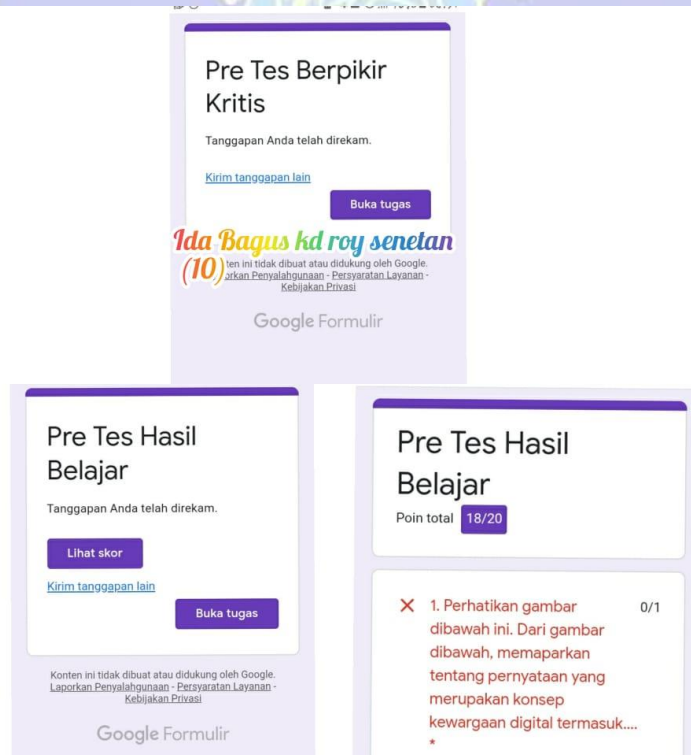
Pre Tes Berpikir Kritis

Tanggapan Anda telah direkam.

Kirim tanggapan lain

Buka tugas

Ida Bagus kd roy senetan (10)

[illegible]ten ini tidak dibuat atau didukung oleh Google. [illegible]orkan Penyalahgunaan - Persyaratan Layanan - Kebijakan Privasi

Google Formulir

Pre Tes Hasil Belajar

Tanggapan Anda telah direkam.

Lihat skor

Kirim tanggapan lain

Buka tugas

Konten ini tidak dibuat atau didukung oleh Google. Laporkan Penyalahgunaan - Persyaratan Layanan - Kebijakan Privasi

Google Formulir

Pre Tes Hasil Belajar

Poin total 18/20

1. Perhatikan gambar dibawah ini. Dari gambar dibawah, memaparkan tentang pernyataan yang merupakan konsep kewargaan digital termasuk.... *

0/1